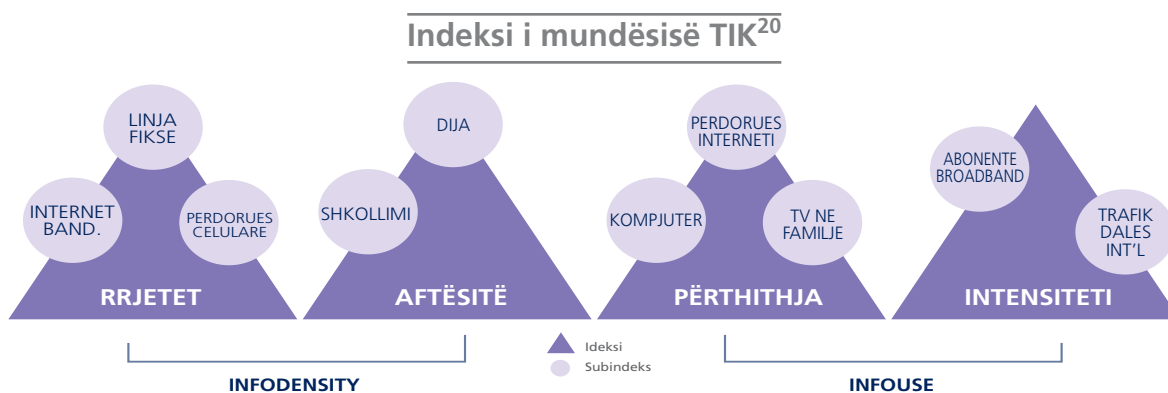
Indeksi i mundësisë TIK$^{20}$

LINJA FIKSE

INTERNET BAND.

PERDORUES CELULARE

RRJETET

DIJA

SHKOLLIMI

AFTËSITË

PERDORUES INTERNETI

KOMPJUTER

TV NE FAMILJE

PËRTHITHJA

ABONENTE BROADBAND

TRAFIK DALES INT'L

INTENSITETI

INFODENSITY

Ideksi

Subindeks

INFOUSE